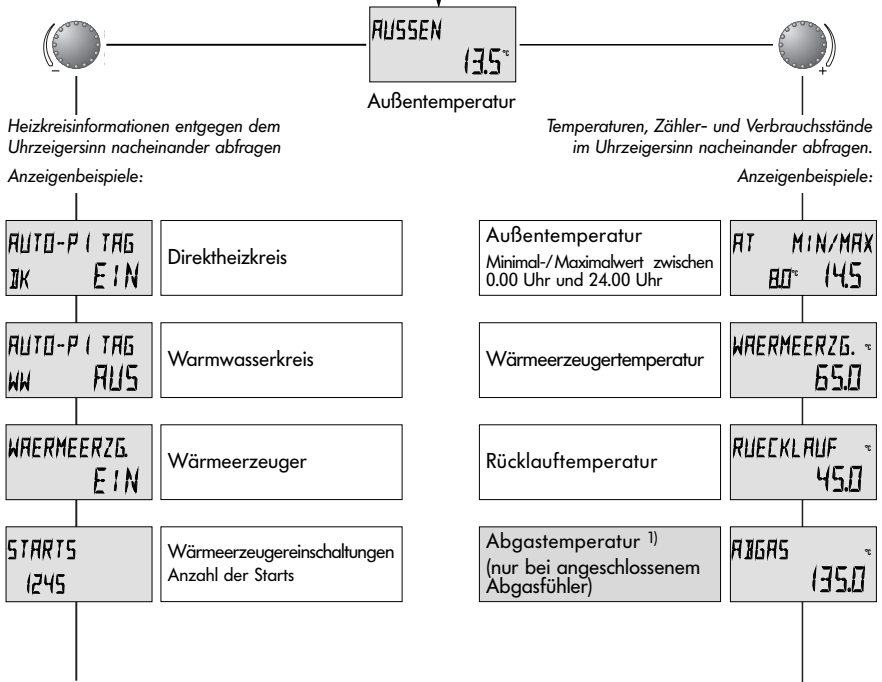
AUSSEN
13.5 °C

Außentemperatur

–

+

Heizkreisinformationen entgegen dem Uhrzeigersinn nacheinander abfragen

Anzeigenbeispiele:

Temperaturen, Zähler- und Verbrauchsstände im Uhrzeigersinn nacheinander abfragen.

Anzeigenbeispiele:

AUTO-P 1 TAG
DK EIN

Direktheizkreis

AUTO-P 1 TAG
WW AUS

Warmwasserkreis

WAERMEERZG.
EIN

Wärmeerzeuger

STARTS
1245

Wärmeerzeugereinschaltungen
Anzahl der Starts

Außentemperatur
Minimal-/Maximalwert zwischen 0.00 Uhr und 24.00 Uhr

AT MIN/MAX
8.0 °C 14.5

Wärmeerzeugertemperatur

WAERMEERZG. °C
65.0

Rücklauftemperatur

RUECKLAUF °C
45.0

Abgastemperatur 1)
(nur bei angeschlossenem Abgasfühler)

ABGAS °C
135.0